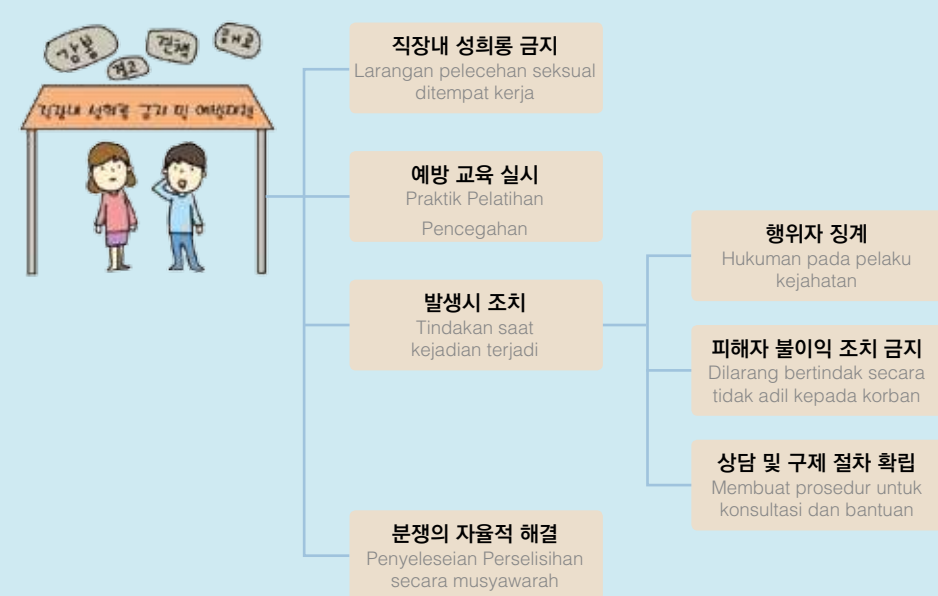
강붕 견책 해고 경고

직장내 성희롱 금지 및 예방대책

직장내 성희롱 금지
Larangan pelecehan seksual ditempat kerja

예방 교육 실시
Praktik Pelatihan

Pencegahan

발생시 조치
Tindakan saat kejadian terjadi

행위자 징계
Hukuman pada pelaku kejahatan

피해자 불이익 조치 금지
Dilarang bertindak secara tidak adil kepada korban

상담 및 구제 절차 확립
Membuat prosedur untuk konsultasi dan bantuan

분쟁의 자율적 해결
Penyeleseian Perselisihan secara musyawarah